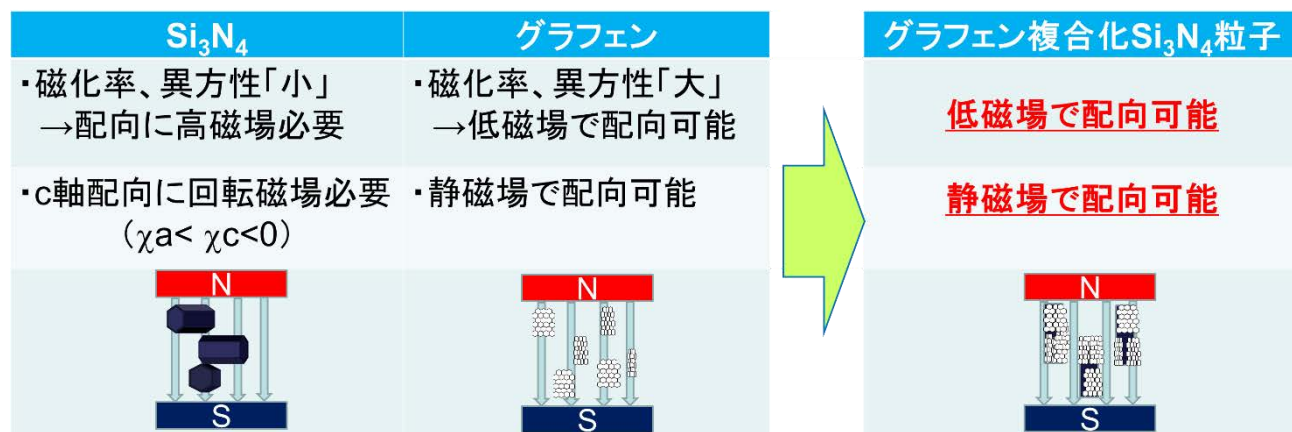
| $Si_3N_4$ | グラフェン |
|---|---|
| ・磁化率、異方性「小」 →配向に高磁場必要 | ・磁化率、異方性「大」 →低磁場で配向可能 |
| ・c軸配向に回転磁場必要 （$\chi a< \chi c<0$） | ・静磁場で配向可能 |
| N S | N S |

| グラフェン複合化$Si_3N_4$粒子 |
|---|
| 低磁場で配向可能 |
| 静磁場で配向可能 |
| N S |